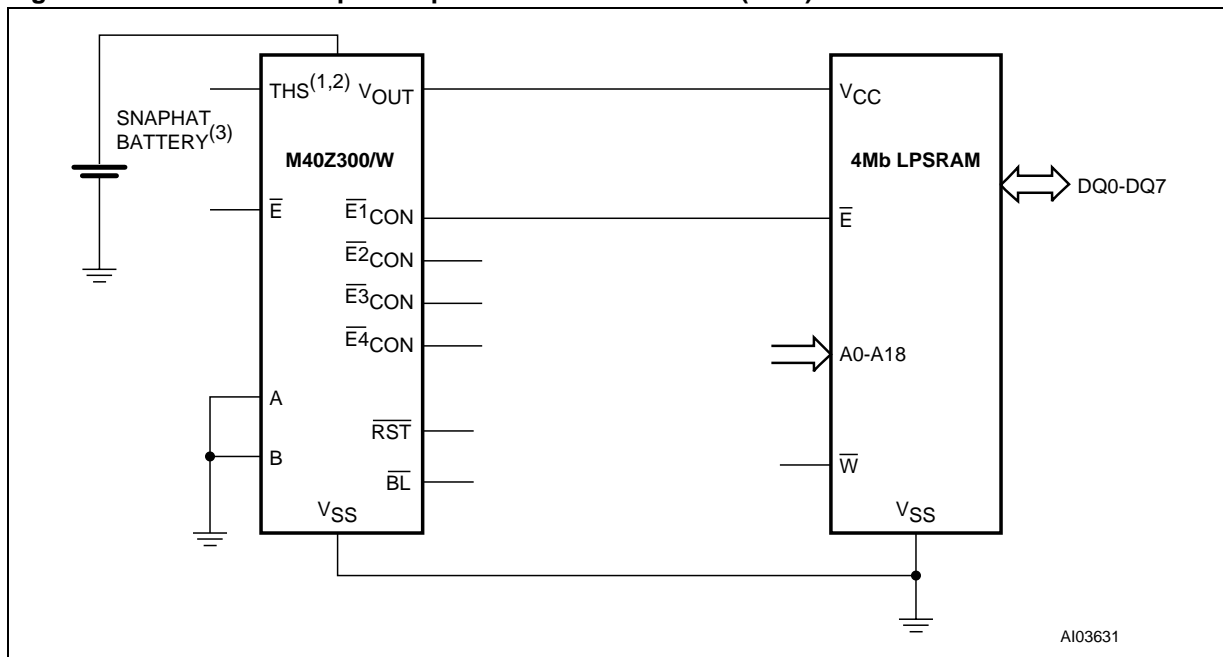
SNAPHAT BATTERY$^{(3)}$

THS$^{(1,2)}$ $V_{OUT}$

M40Z300/W

$\overline{E}$

$\overline{E1}_{CON}$

$\overline{E2}_{CON}$

$\overline{E3}_{CON}$

$\overline{E4}_{CON}$

A

B

$\overline{RST}$

$\overline{BL}$

$V_{SS}$

$V_{CC}$

4Mb LPSRAM

DQ0-DQ7

$\overline{E}$

A0-A18

$\overline{W}$

$V_{SS}$

AI03631